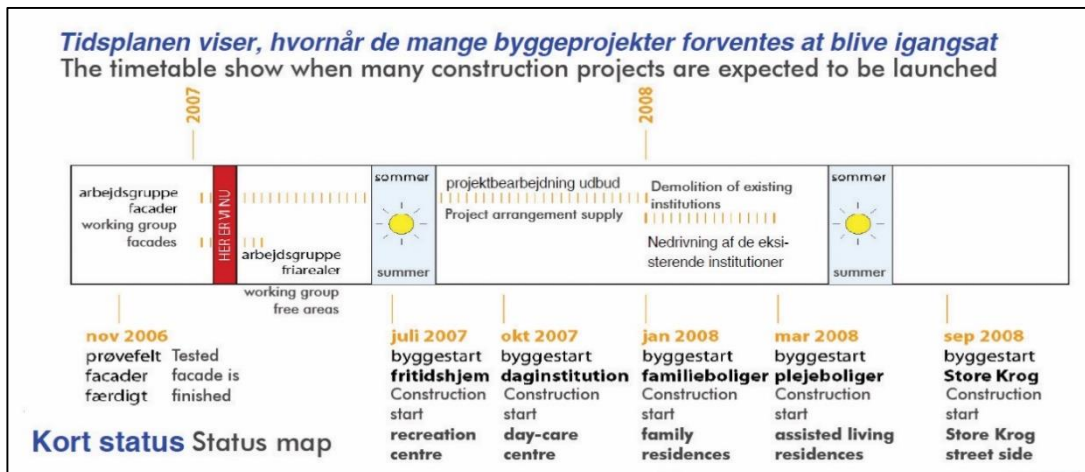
Tidsplanen viser, hvornår de mange byggeprojekter forventes at blive igangsat
The timetable show when many construction projects are expected to be launched

2007

2008

arbejdsgruppe facader
working group facades

HER ER VI NU

arbejdsgruppe friarealer
working group free areas

sommer
summer

projektbearbejdning udbud
Project arrangement supply

Demolition of existing institutions

Nedrivning af de eksisterende institutioner

sommer
summer

nov 2006
prøvefelt facader færdigt
Tested facade is finished

juli 2007
byggestart
fritidshjem
Construction start
recreation centre

okt 2007
byggestart
daginstitution
Construction start
day-care centre

jan 2008
byggestart
familieboliger
Construction start
family residences

mar 2008
byggestart
plejeboliger
Construction start
assisted living residences

sep 2008
byggestart
Store Krog
Construction start
Store Krog street side

Kort status Status map